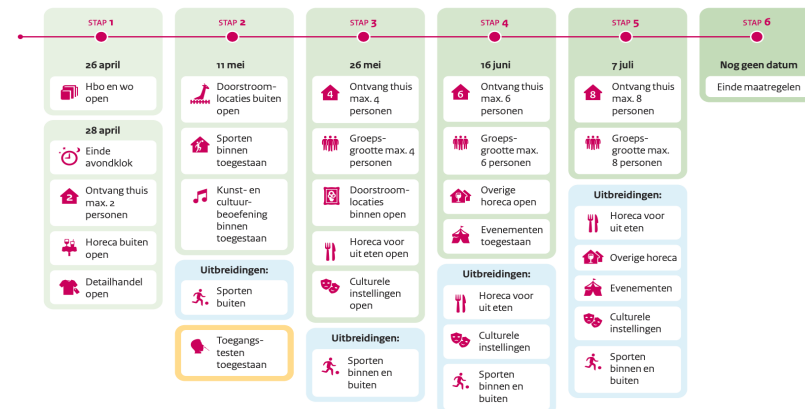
STAP 1

26 april

Hbo en wo open

28 april

Einde avondklok

2 Ontvang thuis max. 2 personen

Horeca buiten open

Detailhandel open

STAP 2

11 mei

Doorstroom-locaties buiten open

Sporten binnen toegestaan

Kunst- en cultuur-beoefening binnen toegestaan

Uitbreidingen:

Sporten buiten

Toegangs-testen toegestaan

STAP 3

26 mei

4 Ontvang thuis max. 4 personen

Groeps-grootte max. 4 personen

Doorstroom-locaties binnen open

Horeca voor uit eten open

Culturele instellingen open

Uitbreidingen:

Sporten binnen en buiten

STAP 4

16 juni

6 Ontvang thuis max. 6 personen

Groeps-grootte max. 6 personen

Overige horeca open

Evenementen toegestaan

Uitbreidingen:

Horeca voor uit eten

Culturele instellingen

Sporten binnen en buiten

STAP 5

7 juli

8 Ontvang thuis max. 8 personen

Groeps-grootte max. 8 personen

Uitbreidingen:

Horeca voor uit eten

Overige horeca

Evenementen

Culturele instellingen

Sporten binnen en buiten

STAP 6

Nog geen datum

Einde maatregelen